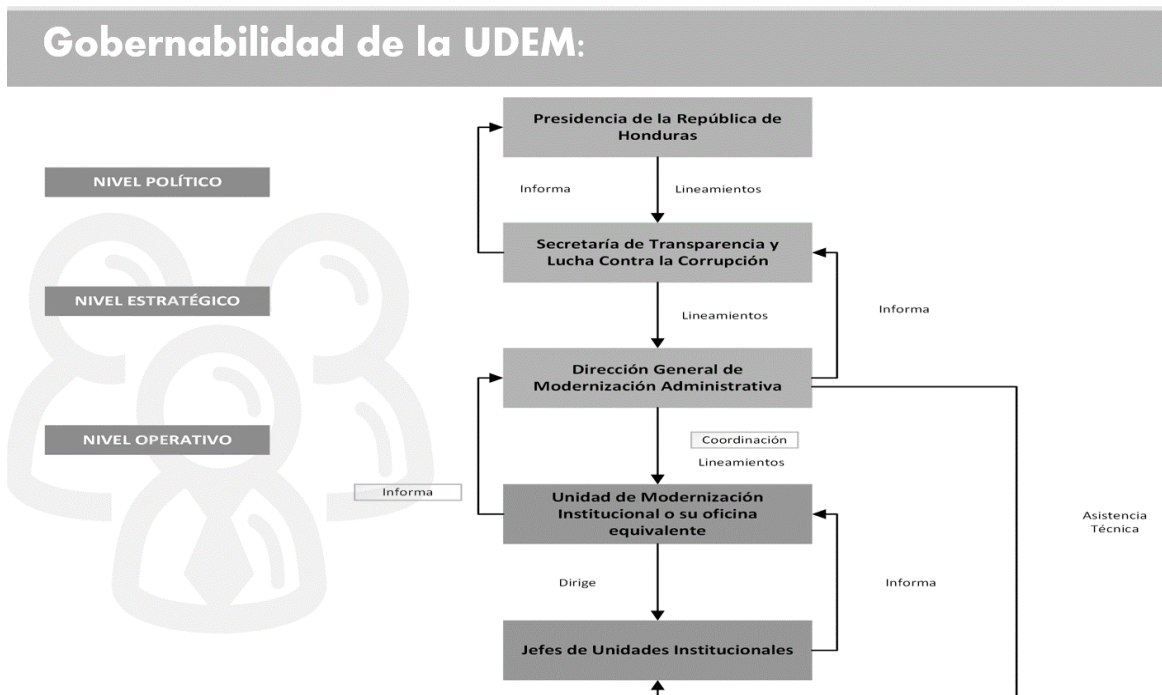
Gobernabilidad de la UDEM:

NIVEL POLÍTICO

NIVEL ESTRATÉGICO

NIVEL OPERATIVO

Presidencia de la República de Honduras

Informa

Lineamientos

Secretaría de Transparencia y Lucha Contra la Corrupción

Lineamientos

Informa

Dirección General de Modernización Administrativa

Coordinación

Lineamientos

Informa

Unidad de Modernización Institucional o su oficina equivalente

Asistencia Técnica

Dirige

Informa

Jefes de Unidades Institucionales